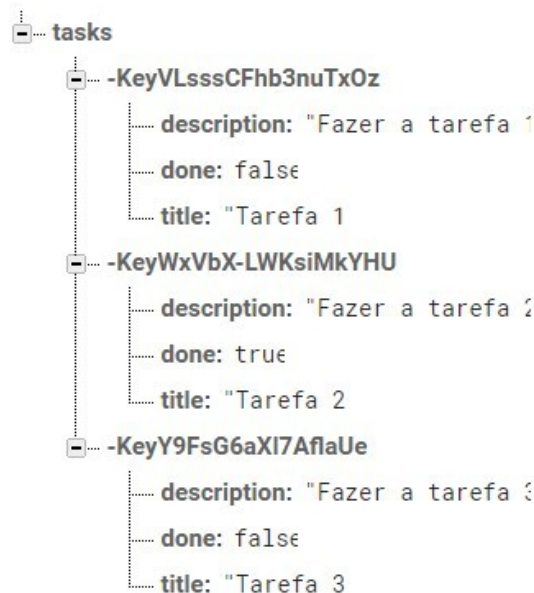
tasks

-KeyVLsssCFhb3nuTxOz

description: "Fazer a tarefa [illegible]

done: false

title: "Tarefa 1

-KeyWxVbX-LWKsiMkYHU

description: "Fazer a tarefa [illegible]

done: true

title: "Tarefa 2

-KeyY9FsG6aXl7AflaUe

description: "Fazer a tarefa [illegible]

done: false

title: "Tarefa 3